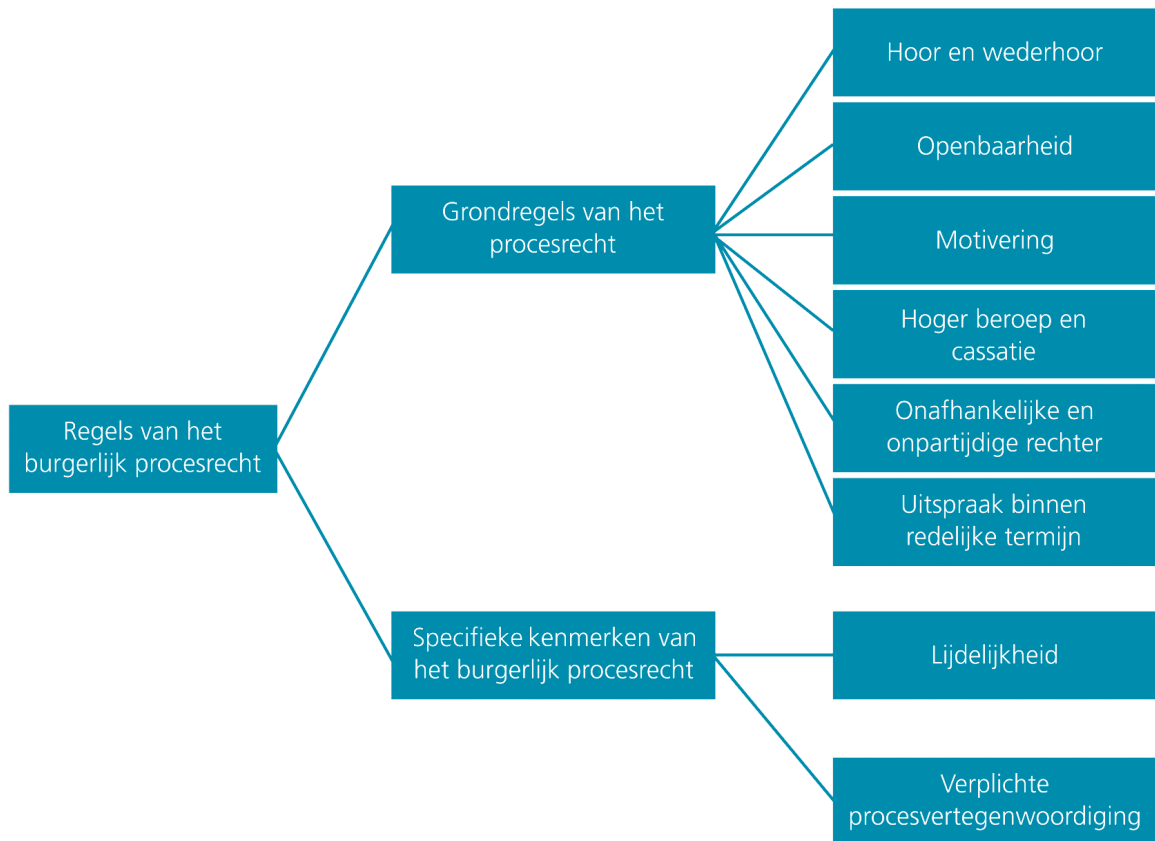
Regels van het burgerlijk procesrecht

Grondregels van het procesrecht

Hoor en wederhoor

Openbaarheid

Motivering

Hoger beroep en cassatie

Onafhankelijke en onpartijdige rechter

Uitspraak binnen redelijke termijn

Specifieke kenmerken van het burgerlijk procesrecht

Lijdelijkheid

Verplichte procesvertegenwoordiging